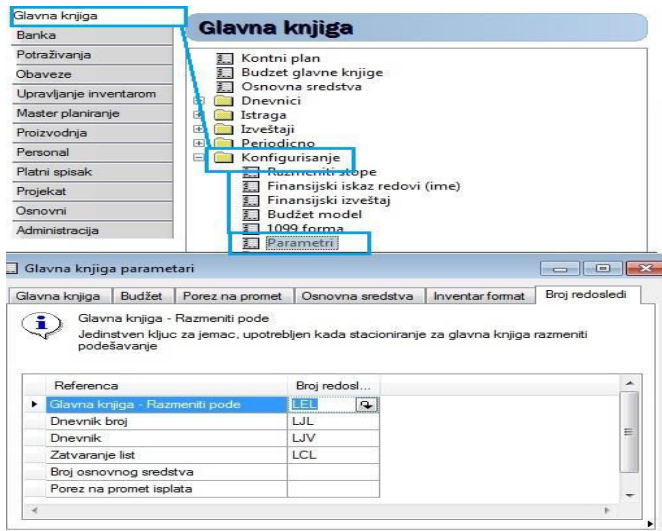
Glavna knjiga
Banka
Potraživanja
Obaveze
Upravljanje inventarom
Master planiranje
Proizvodnja
Personal
Platni spisak
Projekat
Osnovni
Administracija

Glavna knjiga

Kontni plan
Budzet glavne knjige
Osnovna sredstva
Dnevnici
Istraga
Izveštaji
Periodicno
Konfigurisanje
Razmeniti stope
Finansijski iskaz redovi (ime)
Finansijski izveštaj
Budžet model
1099 forma
Parametri

Glavna knjiga parametari

Glavna knjiga | Budžet | Porez na promet | Osnovna sredstva | Inventar format | Broj redosledi

Glavna knjiga - Razmeniti pode
Jedinstven kljuc za jemac, upotrebljen kada stacioniranje za glavna knjiga razmeniti podešavanje

| Referenca | Broj redosl... |
|---|---|
| Glavna knjiga - Razmeniti pode | LEL |
| Dnevnik broj | LJL |
| Dnevnik | LJV |
| Zatvaranje list | LCL |
| Broj osnovnog sredstva | |
| Porez na promet isplata | |